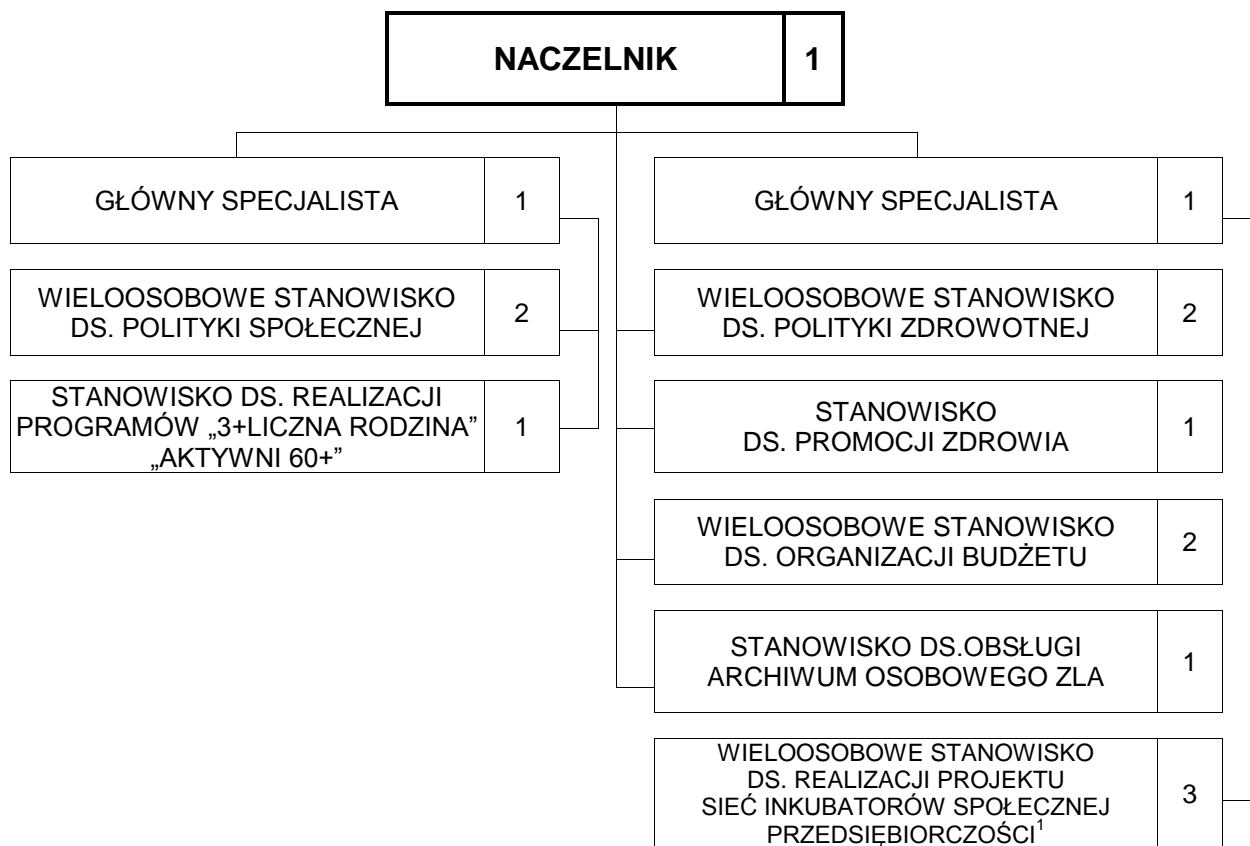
NACZELNIK 1

GŁÓWNY SPECJALISTA 1

WIELOOSOBOWE STANOWISKO DS. POLITYKI SPOŁECZNEJ 2

STANOWISKO DS. REALIZACJI PROGRAMÓW „3+LICZNA RODZINA" „AKTYWNI 60+" 1

GŁÓWNY SPECJALISTA 1

WIELOOSOBOWE STANOWISKO DS. POLITYKI ZDROWOTNEJ 2

STANOWISKO DS. PROMOCJI ZDROWIA 1

WIELOOSOBOWE STANOWISKO DS. ORGANIZACJI BUDŻETU 2

STANOWISKO DS.OBSŁUGI ARCHIWUM OSOBOWEGO ZLA 1

WIELOOSOBOWE STANOWISKO DS. REALIZACJI PROJEKTU SIEĆ INKUBATORÓW SPOŁECZNEJ PRZEDSIĘBIORCZOŚCI$^1$ 3